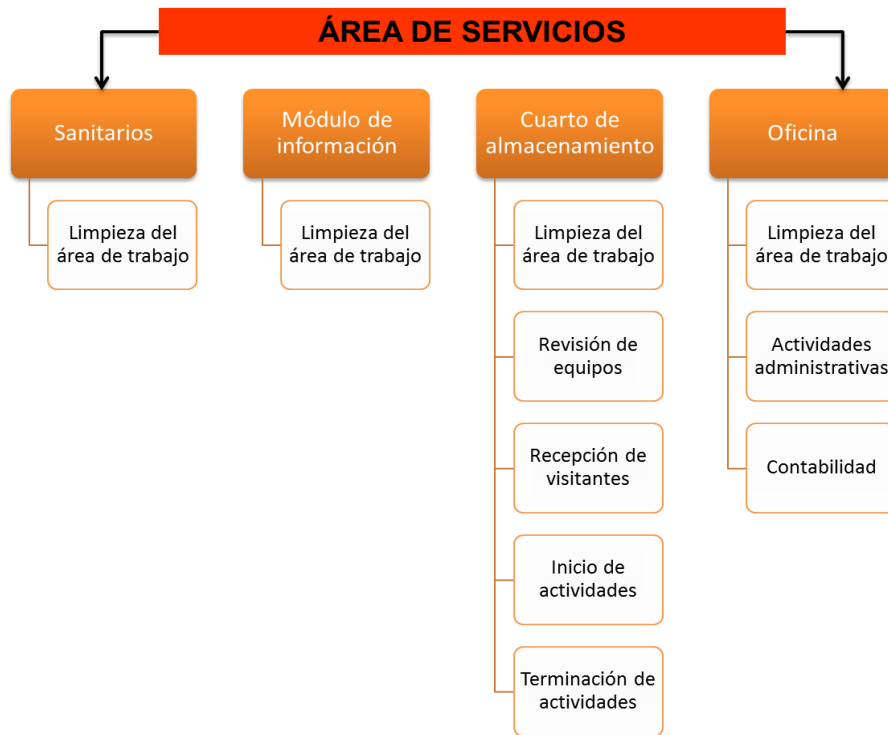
ÁREA DE SERVICIOS

Sanitarios

Limpieza del área de trabajo

Módulo de información

Limpieza del área de trabajo

Cuarto de almacenamiento

Limpieza del área de trabajo

Revisión de equipos

Recepción de visitantes

Inicio de actividades

Terminación de actividades

Oficina

Limpieza del área de trabajo

Actividades administrativas

Contabilidad